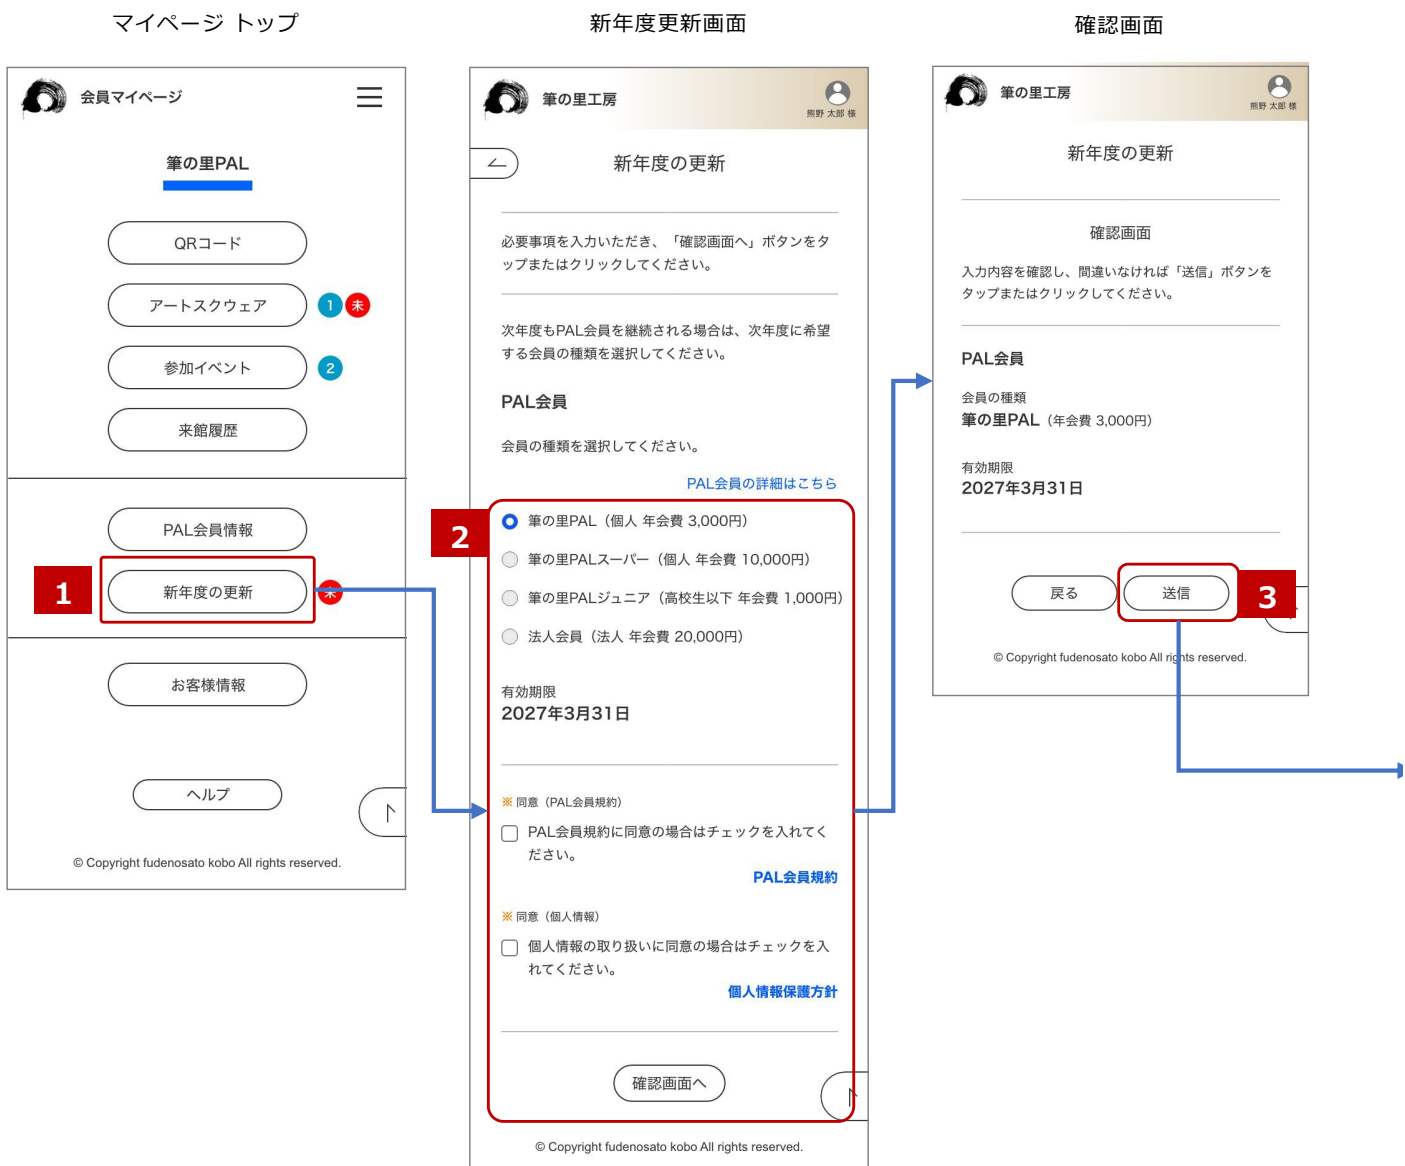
マイページ トップ

会員マイページ

筆の里PAL

QRコード

アートスクウェア 1 未

参加イベント 2

来館履歴

PAL会員情報

1

新年度の更新 未

お客様情報

ヘルプ

© Copyright fudenosato kobo All rights reserved.

新年度更新画面

筆の里工房

熊野 太郎 様

新年度の更新

必要事項を入力いただき、「確認画面へ」ボタンをタップまたはクリックしてください。

次年度もPAL会員を継続される場合は、次年度に希望する会員の種類を選択してください。

PAL会員

会員の種類を選択してください。

PAL会員の詳細はこちら

2

筆の里PAL（個人 年会費 3,000円）

筆の里PALスーパー（個人 年会費 10,000円）

筆の里PALジュニア（高校生以下 年会費 1,000円）

法人会員（法人 年会費 20,000円）

有効期限
2027年3月31日

※ 同意（PAL会員規約）

PAL会員規約に同意の場合はチェックを入れてください。

PAL会員規約

※ 同意（個人情報）

個人情報の取り扱いに同意の場合はチェックを入れてください。

個人情報保護方針

確認画面へ

© Copyright fudenosato kobo All rights reserved.

確認画面

筆の里工房

熊野 太郎 様

新年度の更新

確認画面

入力内容を確認し、間違いなければ「送信」ボタンをタップまたはクリックしてください。

PAL会員

会員の種類
筆の里PAL（年会費 3,000円）

有効期限
2027年3月31日

戻る

送信

3

© Copyright fudenosato kobo All rights reserved.